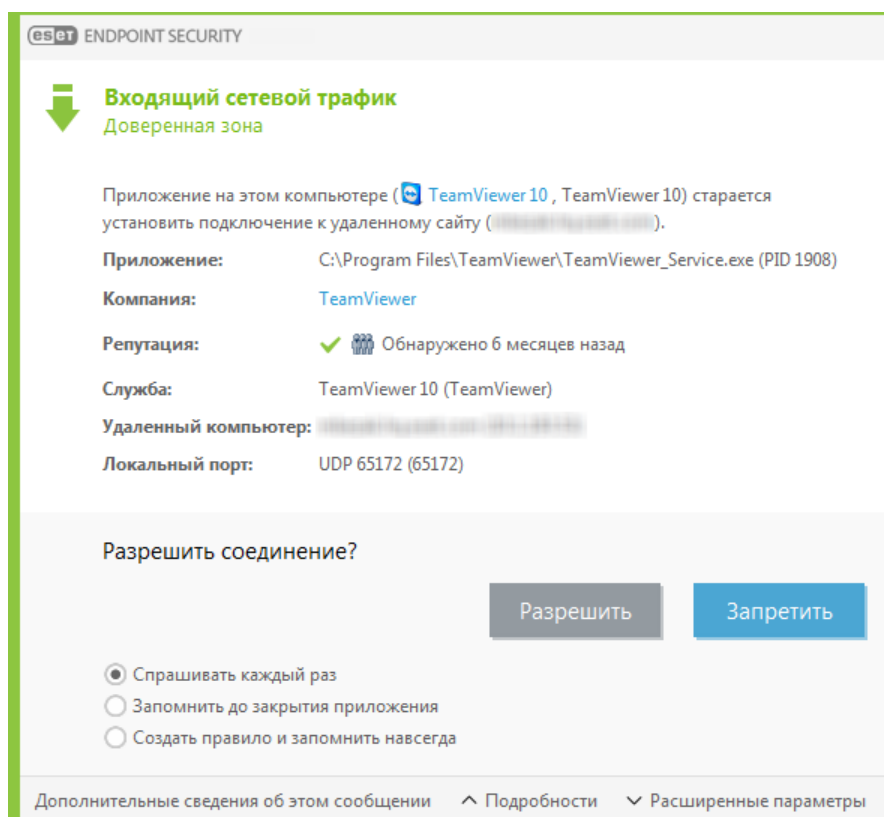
ESET ENDPOINT SECURITY

Входящий сетевой трафик
Доверенная зона

Приложение на этом компьютере ( TeamViewer 10 , TeamViewer 10) старается установить подключение к удаленному сайту ([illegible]).

Приложение: C:\Program Files\TeamViewer\TeamViewer_Service.exe (PID 1908)

Компания: TeamViewer

Репутация: Обнаружено 6 месяцев назад

Служба: TeamViewer 10 (TeamViewer)

Удаленный компьютер: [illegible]

Локальный порт: UDP 65172 (65172)

Разрешить соединение?

Разрешить

Запретить

Спрашивать каждый раз
Запомнить до закрытия приложения
Создать правило и запомнить навсегда

Дополнительные сведения об этом сообщении Подробности Расширенные параметры